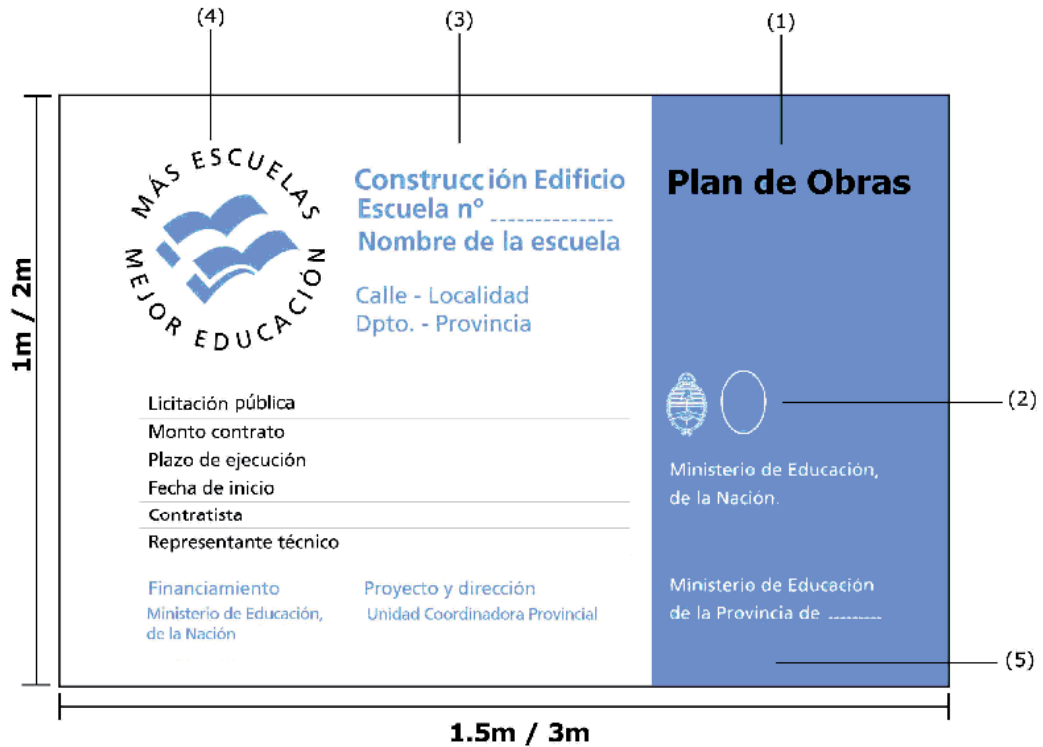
(4)

(3)

(1)

1m / 2m

MÁS ESCUELAS MEJOR EDUCACIÓN

Construcción Edificio
Escuela nº ______________
Nombre de la escuela

Calle - Localidad
Dpto. - Provincia

Plan de Obras

(2)

Ministerio de Educación, de la Nación.

Ministerio de Educación de la Provincia de ---------

(5)

Licitación pública
Monto contrato
Plazo de ejecución
Fecha de inicio
Contratista
Representante técnico

Financiamiento
Ministerio de Educación, de la Nación

Proyecto y dirección
Unidad Coordinadora Provincial

1.5m / 3m